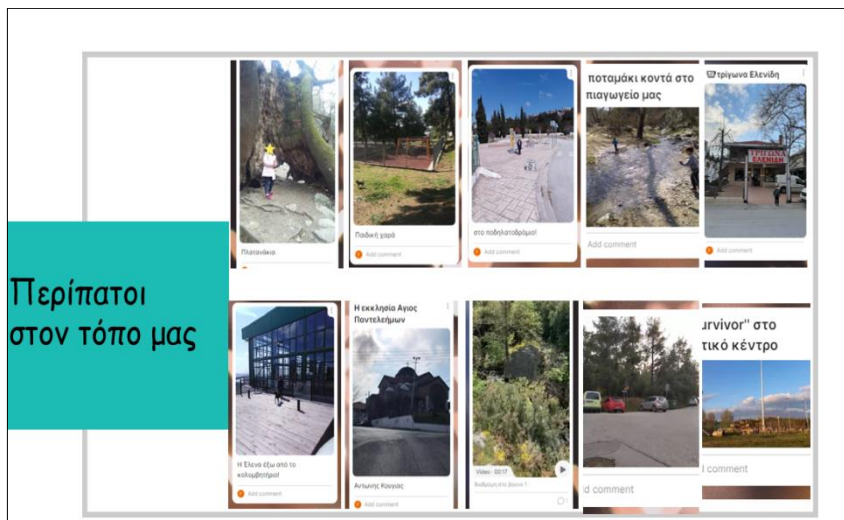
Περίπατοι στον τόπο μας

Πλατανάκια

Παιδική χαρά
Add comment

στο ποδηλατοδρόμιο!
Add comment

ποταμάκι κοντά στο παιγωγείο μας
Add comment

τρίγωνα Ελενίδη
ΕΛΕΝΙΔΗ
Add comment

Η Έλενα έξω από το κολυμβητήριο!
Add comment

Η εκκλησία Αγιος Παντελεήμων
Αντωνης Κουγιας
Add comment

Video · 00:17
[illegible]

Add comment

urvivor" στο τικό κέντρο
Add comment